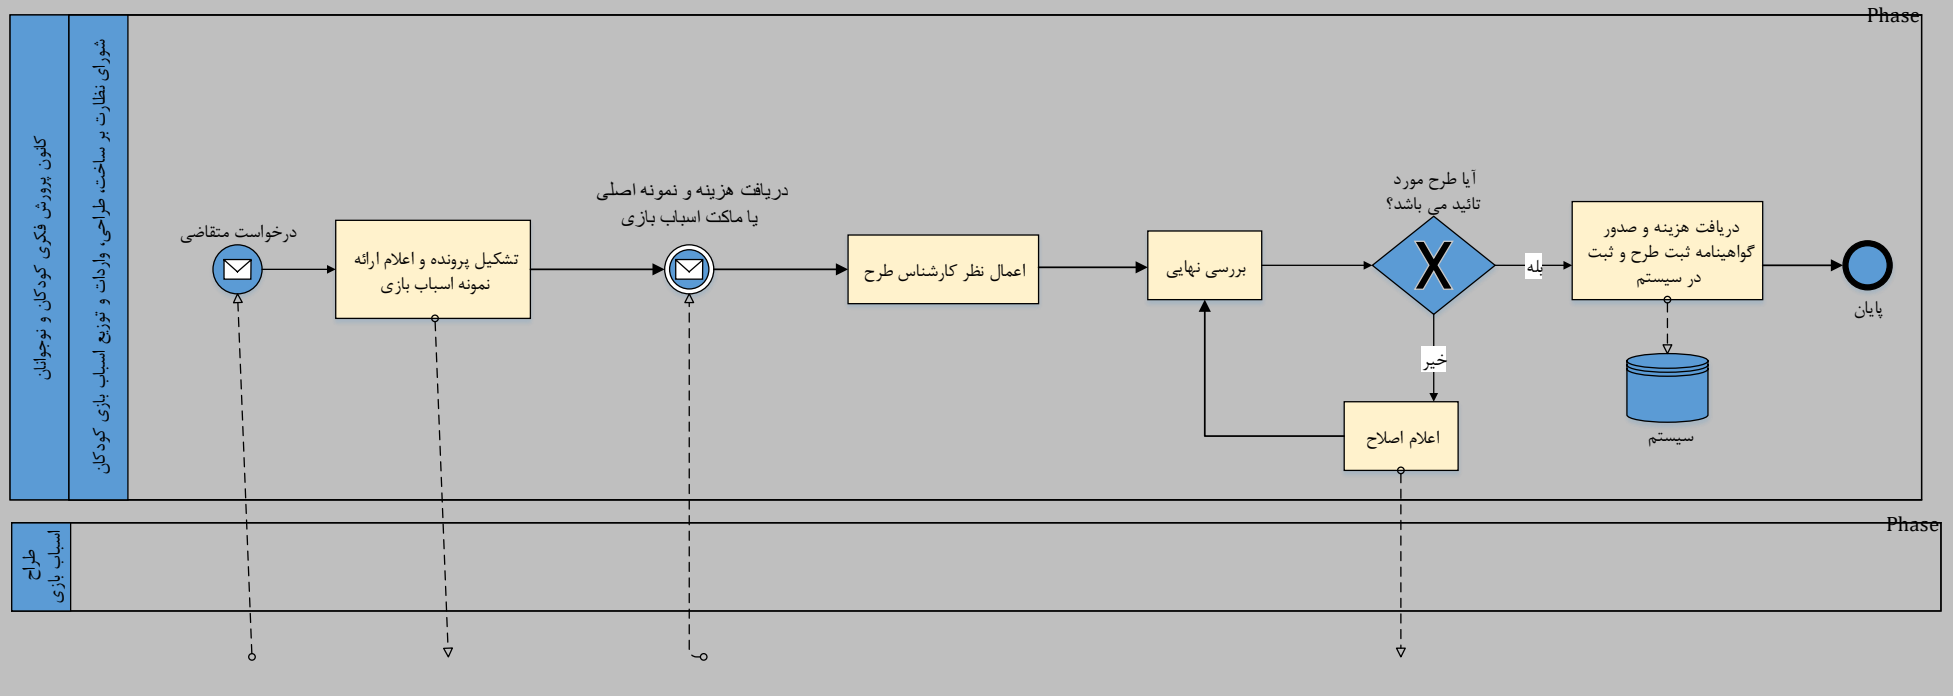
Phase

کانون پرورش فکری کودکان و نوجوانان

شورای نظارت بر ساخت، طراحی، واردات و توزیع اسباب بازی کودکان

درخواست متقاضی

تشکیل پرونده و اعلام ارائه نمونه اسباب بازی

دریافت هزینه و نمونه اصلی یا ماکت اسباب بازی

اعمال نظر کارشناس طرح

بررسی نهایی

آیا طرح مورد تائید می باشد؟

بله

خیر

دریافت هزینه و صدور گواهینامه ثبت طرح و ثبت در سیستم

پایان

سیستم

اعلام اصلاح

Phase

طراح اسباب بازی